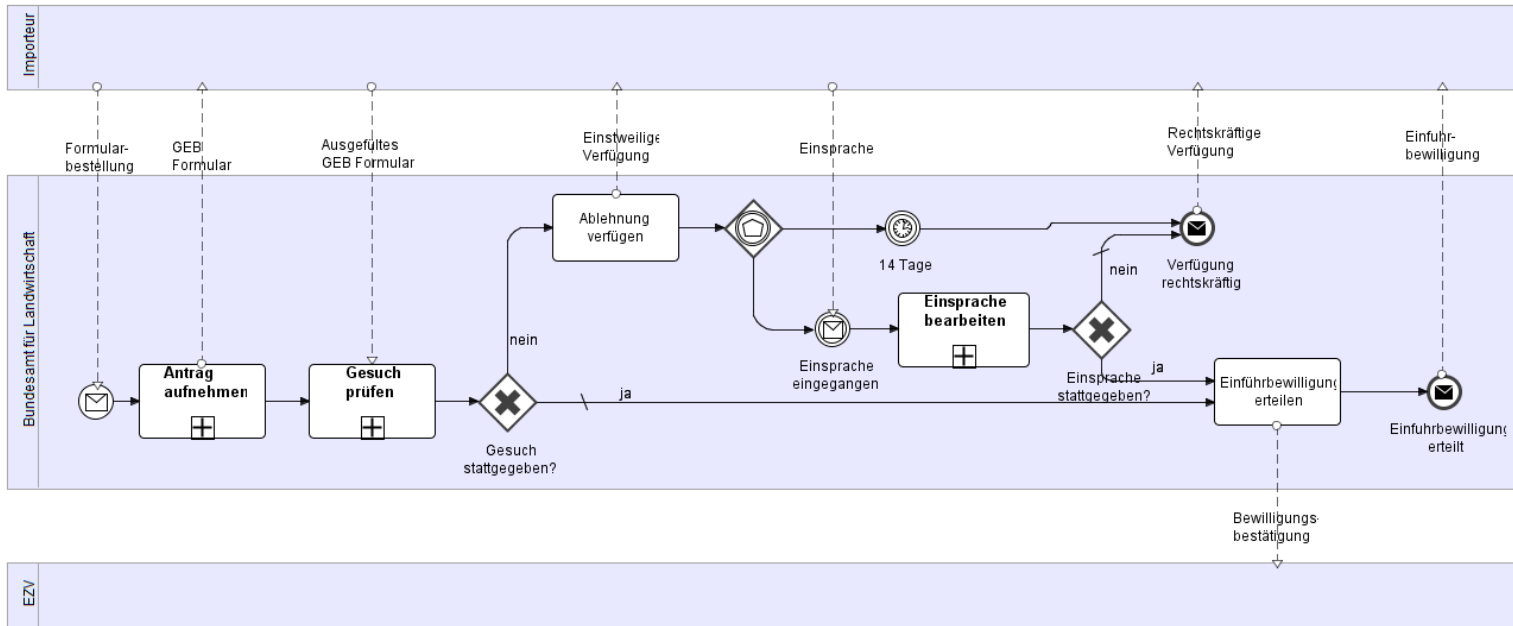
Importeur

Formular-bestellung

GEB Formular

Ausgefültes GEB Formular

Einstweilige Verfügung

Einsprache

Rechtskräftige Verfügung

Einfuhr-bewilligung

Bundesamt für Landwirtschaft

Ablehnung verfügen

14 Tage

Verfügung rechtskräftig

nein

Einsprache bearbeiten

nein

Einsprache eingegangen

ja

Antrag aufnehmen

Gesuch prüfen

Einsprache stattgegeben?

Einfuhrbewilligung erteilen

ja

Einfuhrbewilligung erteilt

Gesuch stattgegeben?

Bewilligungs-bestätigung

EZV